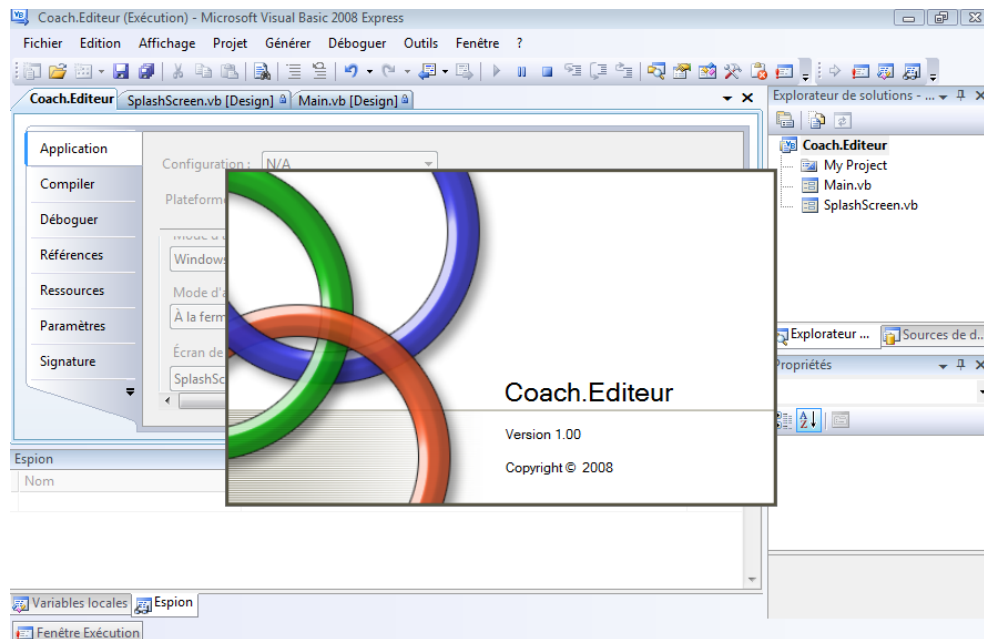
Coach.Editeur (Exécution) - Microsoft Visual Basic 2008 Express

Fichier Edition Affichage Projet Générer Déboguer Outils Fenêtre ?

Coach.Editeur SplashScreen.vb [Design] Main.vb [Design]

Application
Compiler
Déboguer
Références
Ressources
Paramètres
Signature

Configuration : N/A
Plateforme
Windows
Mode d'a
À la ferm
Écran de
SplashSc

Coach.Editeur
Version 1.00
Copyright © 2008

Explorateur de solutions - ...
Coach.Editeur
My Project
Main.vb
SplashScreen.vb

Explorateur ... Sources de d...
Propriétés

Espion
Nom

Variables locales Espion
Fenêtre Exécution